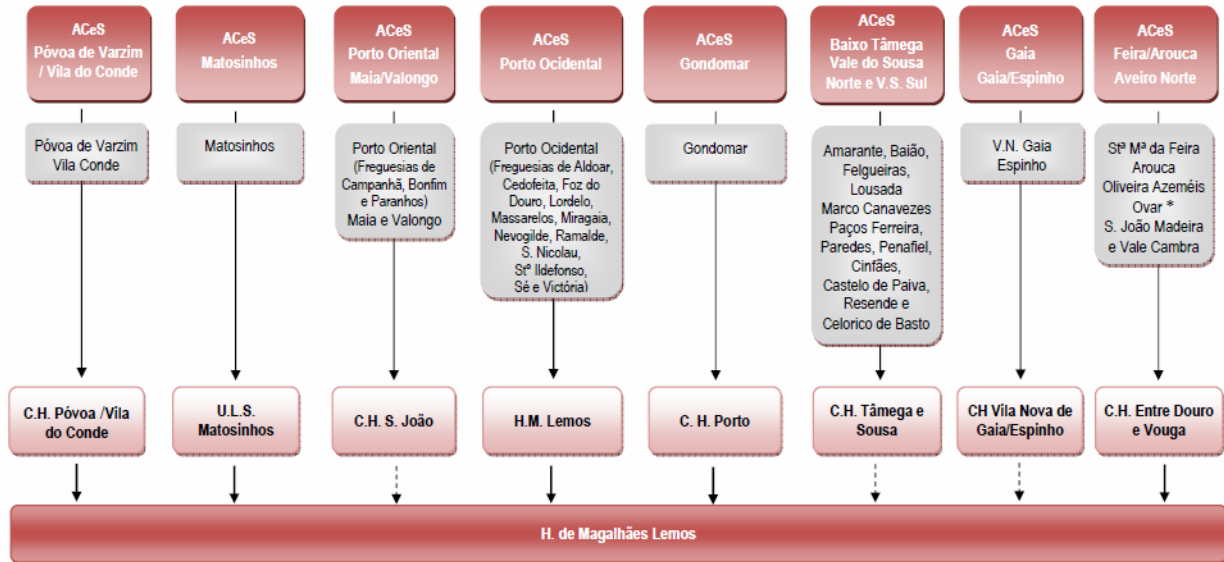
ACeS Póvoa de Varzim / Vila do Conde

ACeS Matosinhos

ACeS Porto Oriental Maia/Valongo

ACeS Porto Ocidental

ACeS Gondomar

ACeS Baixo Tâmega Vale do Sousa Norte e V.S. Sul

ACeS Gaia Gaia/Espinho

ACeS Feira/Arouca Aveiro Norte

Póvoa de Varzim Vila Conde

Matosinhos

Porto Oriental (Freguesias de Campanhã, Bonfim e Paranhos) Maia e Valongo

Porto Ocidental (Freguesias de Aldoar, Cedofeita, Foz do Douro, Lordelo, Massarelos, Miragaia, Nevogilde, Ramalde, S. Nicolau, Stº Ildefonso, Sé e Victória)

Gondomar

Amarante, Baião, Felgueiras, Lousada Marco Canavezes Paços Ferreira, Paredes, Penafiel, Cinfães, Castelo de Paiva, Resende e Celorico de Basto

V.N. Gaia Espinho

Stª Mª da Feira Arouca Oliveira Azeméis Ovar * S. João Madeira e Vale Cambra

C.H. Póvoa /Vila do Conde

U.L.S. Matosinhos

C.H. S. João

H.M. Lemos

C. H. Porto

C.H. Tâmega e Sousa

CH Vila Nova de Gaia/Espinho

C.H. Entre Douro e Vouga

H. de Magalhães Lemos